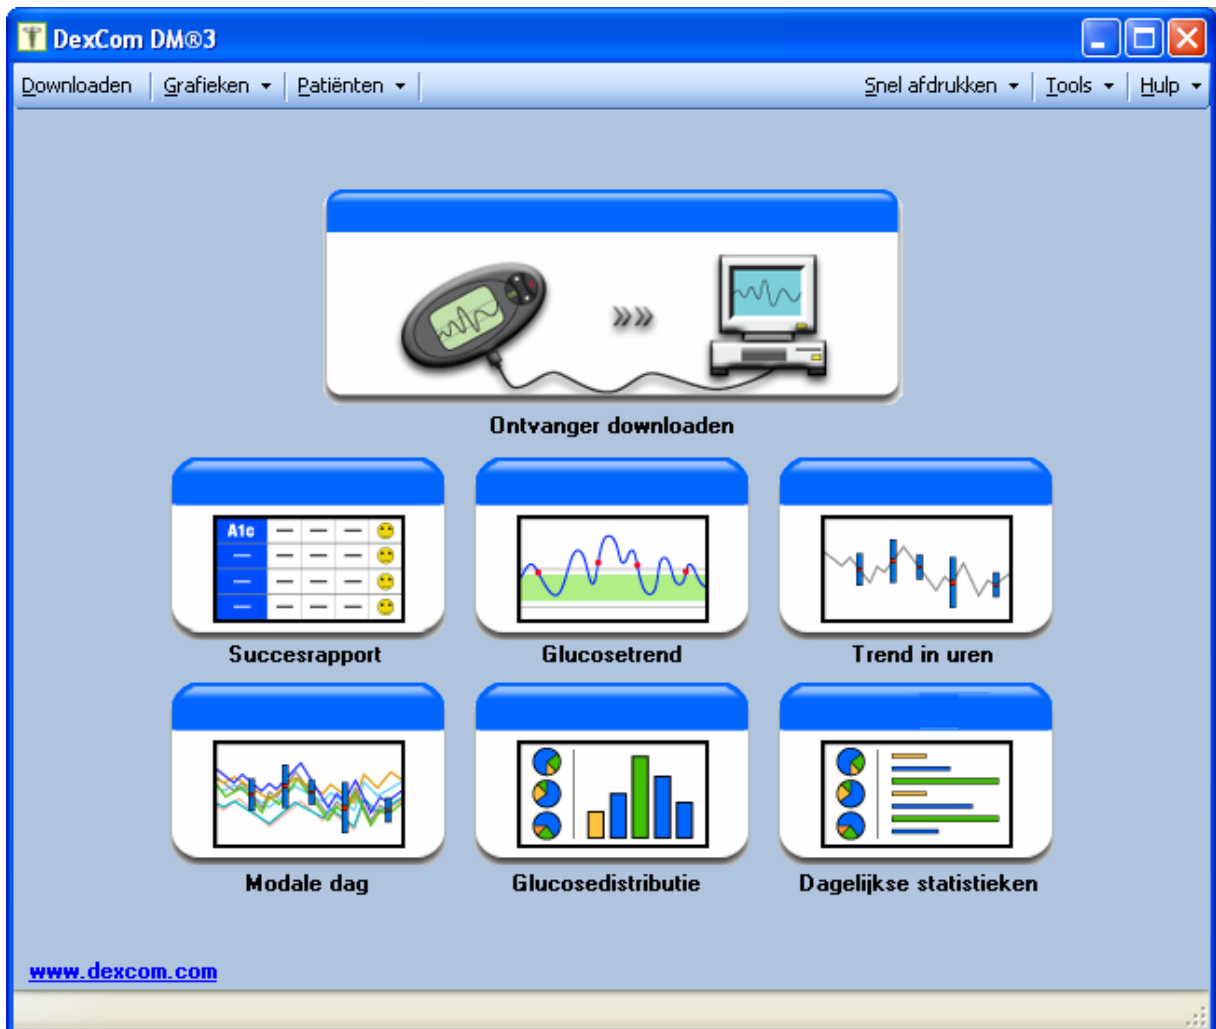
DexCom DM®3

Downloaden | Grafieken | Patiënten | Snel afdrukken | Tools | Hulp

Ontvanger downloaden

A1c

Succesrapport

Glucosetrend

Trend in uren

Modale dag

Glucosedistributie

Dagelijkse statistieken

www.dexcom.com